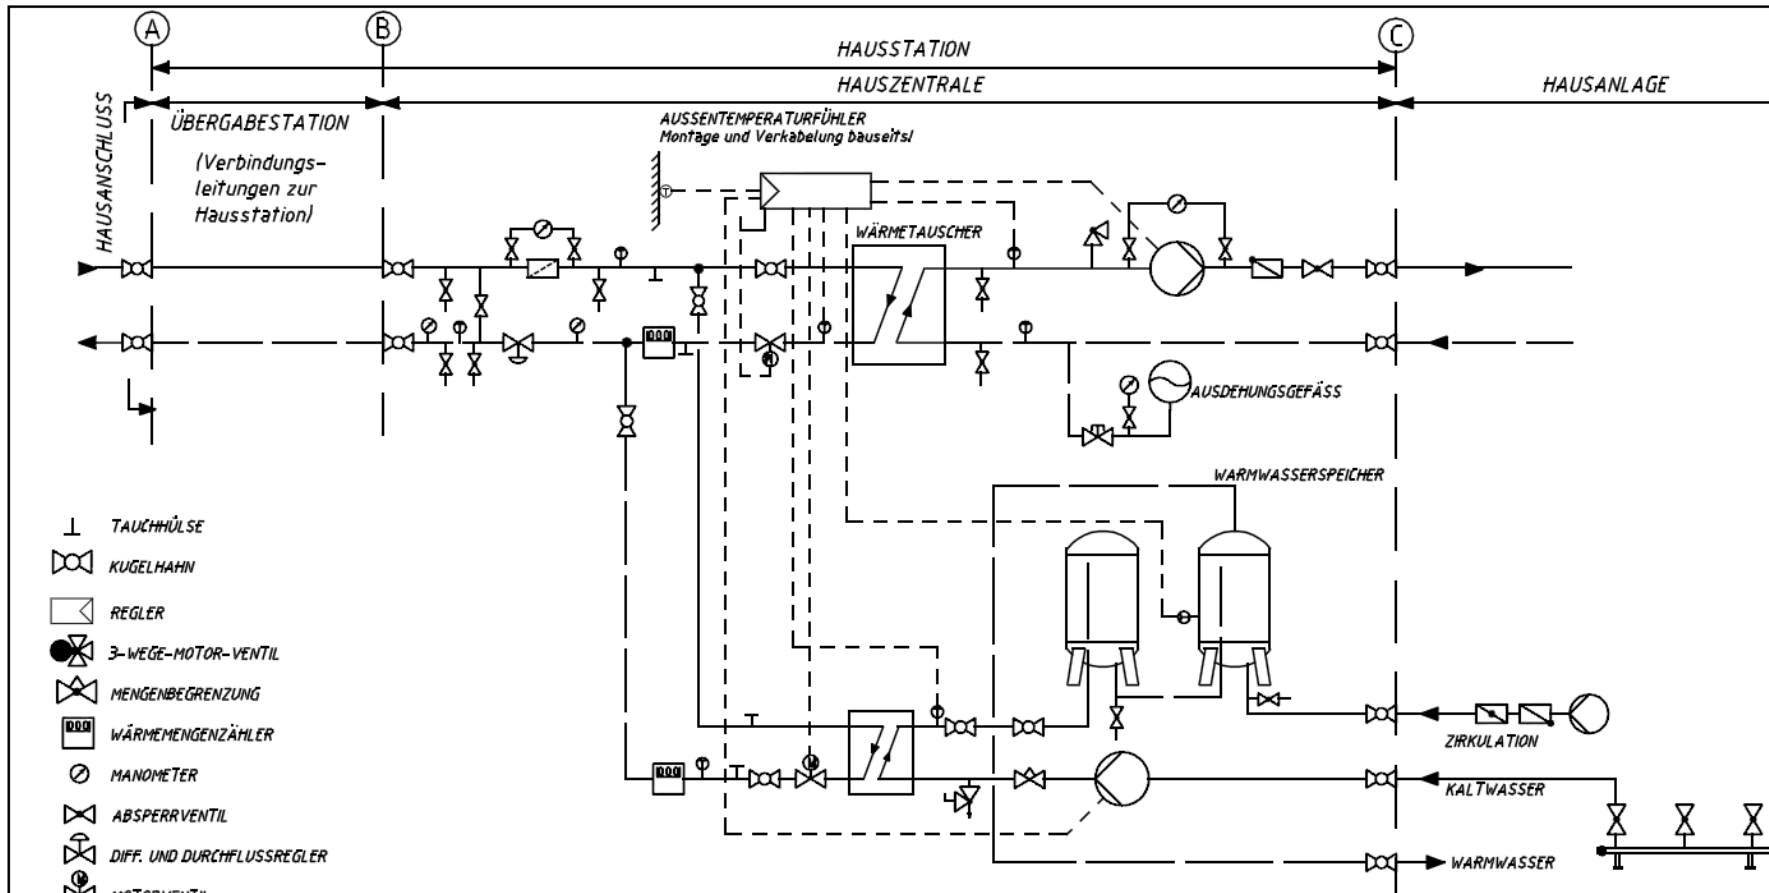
A
B
C
HAUSSTATION
HAUSZENTRALE
HAUSANLAGE
HAUSANSCHLUSS
ÜBERGABESTATION
(Verbindungsleitungen zur Hausstation)
AUSSENTEMPERATURFÜHLER
Montage und Verkabelung bauseits!
WÄRMETAUSCHER
AUSDEHUNGSGEFÄSS
WARMWASSERSPEICHER
ZIRKULATION
KALTWASSER
WARMWASSER

TAUCHHÜLSE
KUGELHAHN
REGLER
3-WEGE-MOTOR-VENTIL
MENGENBEGRENZUNG
WÄRMEMENGENZÄHLER
MANOMETER
ABSPERRVENTIL
DIFF. UND DURCHFLUSSREGLER
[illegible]